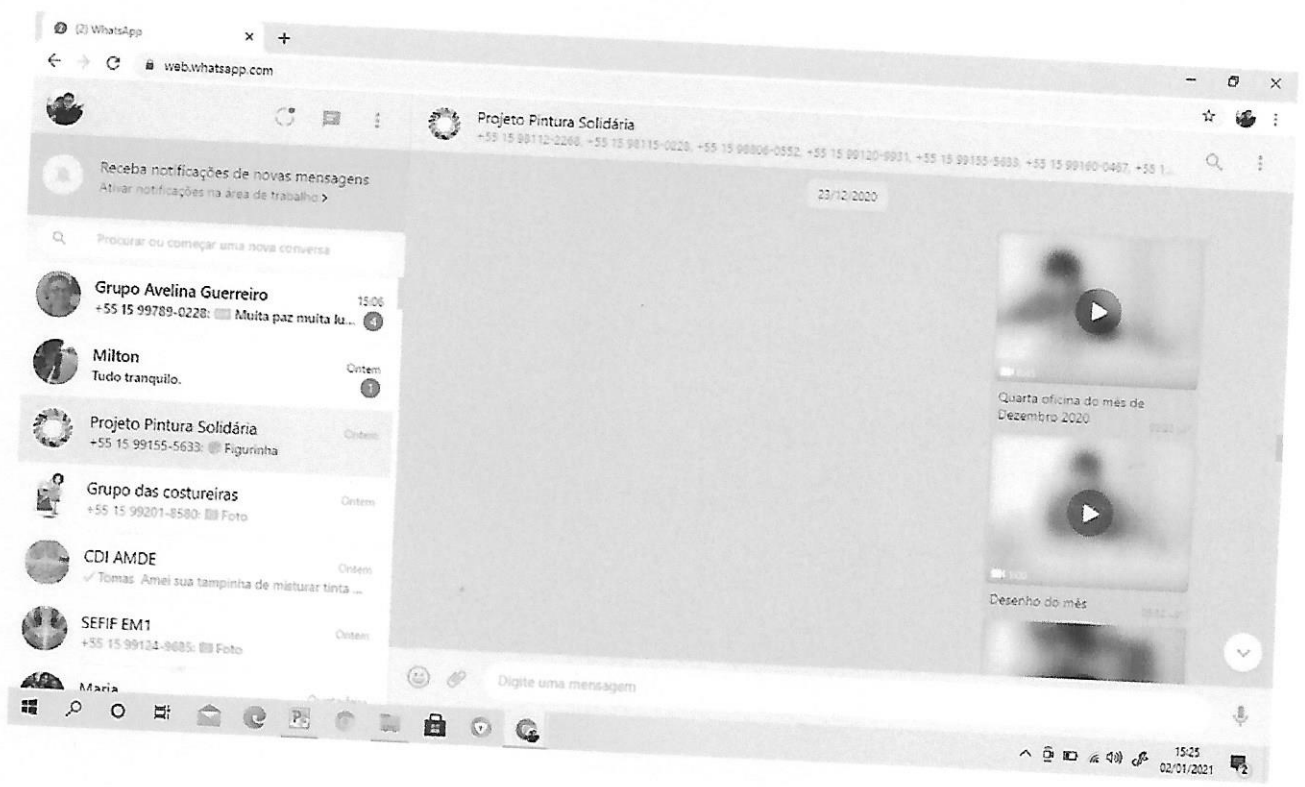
(2) WhatsApp
web.whatsapp.com

Projeto Pintura Solidária
+55 15 98112-2268, +55 15 98115-0028, +55 15 98806-0552, +55 15 99120-9931, +55 15 99155-5633, +55 15 99160-0467, +55 1...

Receba notificações de novas mensagens
Ativar notificações na área de trabalho >

Procurar ou começar uma nova conversa

Grupo Avelina Guerreiro
15:06
+55 15 99789-0228: Muita paz muita lu...
4

Milton
Ontem
Tudo tranquilo.
1

Projeto Pintura Solidária
Ontem
+55 15 99155-5633: Figurinha

Grupo das costureiras
Ontem
+55 15 99201-8580: Foto

CDI AMDE
Ontem
Tomas: Amei sua tampinha de misturar tinta ...

SEFIF EM1
Ontem
+55 15 99124-9685: Foto

Maria

23/12/2020

Quarta oficina do mês de Dezembro 2020

Desenho do mês

Digite uma mensagem

15:25
02/01/2021